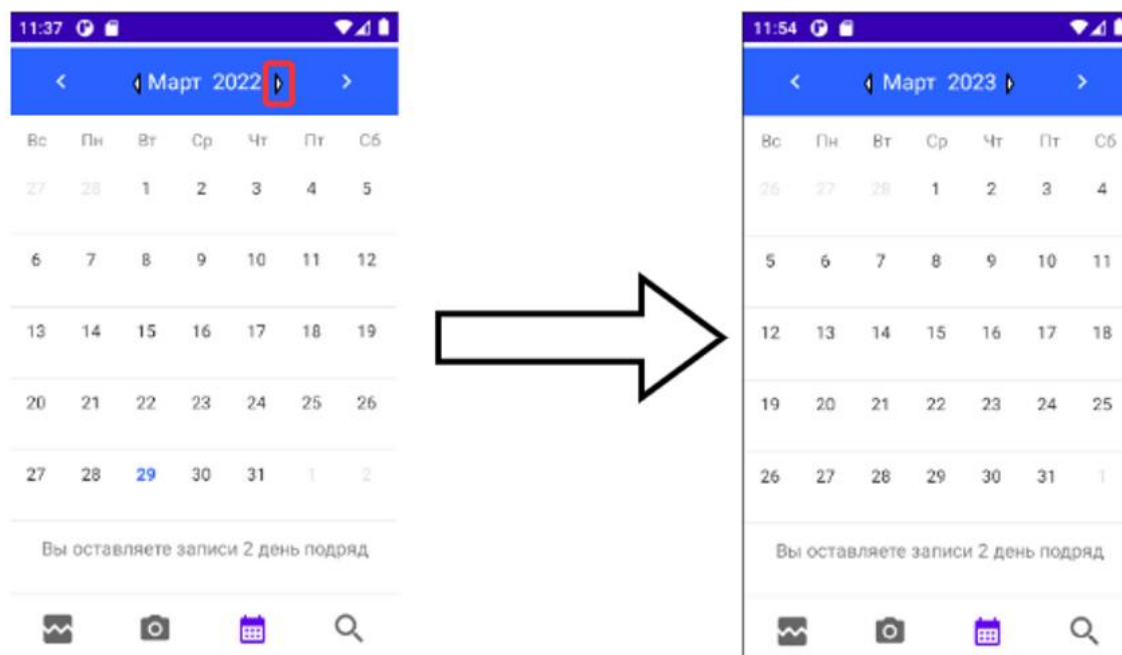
11:37

Март 2022

| Вс | Пн | Вт | Ср | Чт | Пт | Сб |
|---|---|---|---|---|---|---|
| 27 | 28 | 1 | 2 | 3 | 4 | 5 |
| 6 | 7 | 8 | 9 | 10 | 11 | 12 |
| 13 | 14 | 15 | 16 | 17 | 18 | 19 |
| 20 | 21 | 22 | 23 | 24 | 25 | 26 |
| 27 | 28 | 29 | 30 | 31 | 1 | 2 |

Вы оставляете записи 2 день подряд

11:54

Март 2023

| Вс | Пн | Вт | Ср | Чт | Пт | Сб |
|---|---|---|---|---|---|---|
| 26 | 27 | 28 | 1 | 2 | 3 | 4 |
| 5 | 6 | 7 | 8 | 9 | 10 | 11 |
| 12 | 13 | 14 | 15 | 16 | 17 | 18 |
| 19 | 20 | 21 | 22 | 23 | 24 | 25 |
| 26 | 27 | 28 | 29 | 30 | 31 | 1 |

Вы оставляете записи 2 день подряд